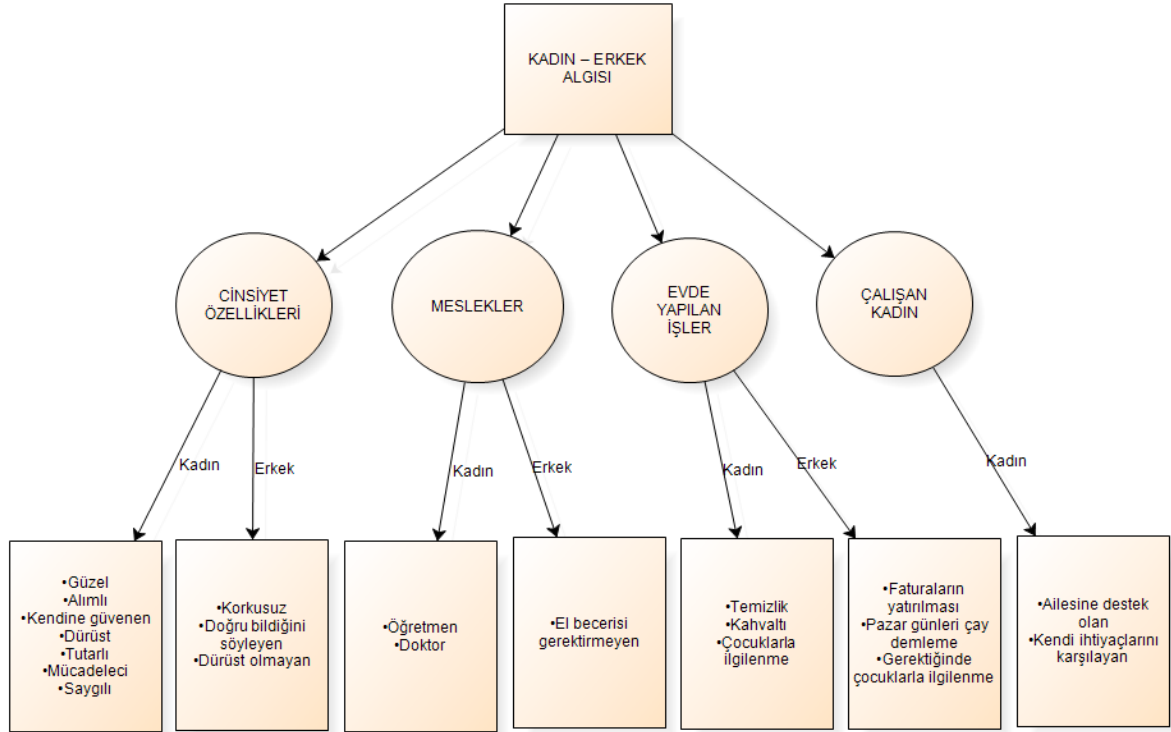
KADIN – ERKEK ALGISI

CİNSİYET ÖZELLİKLERİ

MESLEKLER

EVDE YAPILAN İŞLER

ÇALIŞAN KADIN

Kadın

Erkek

Kadın

Erkek

Kadın

Erkek

Kadın

•Güzel
•Alımlı
•Kendine güvenen
•Dürüst
•Tutarlı
•Mücadeleci
•Saygılı

•Korkusuz
•Doğru bildiğini söyleyen
•Dürüst olmayan

•Öğretmen
•Doktor

•El becerisi gerektirmeyen

•Temizlik
•Kahvaltı
•Çocuklarla ilgilenme

•Faturaların yatırılması
•Pazar günleri çay demleme
•Gerektiğinde çocuklarla ilgilenme

•Ailesine destek olan
•Kendi ihtiyaçlarını karşılayan